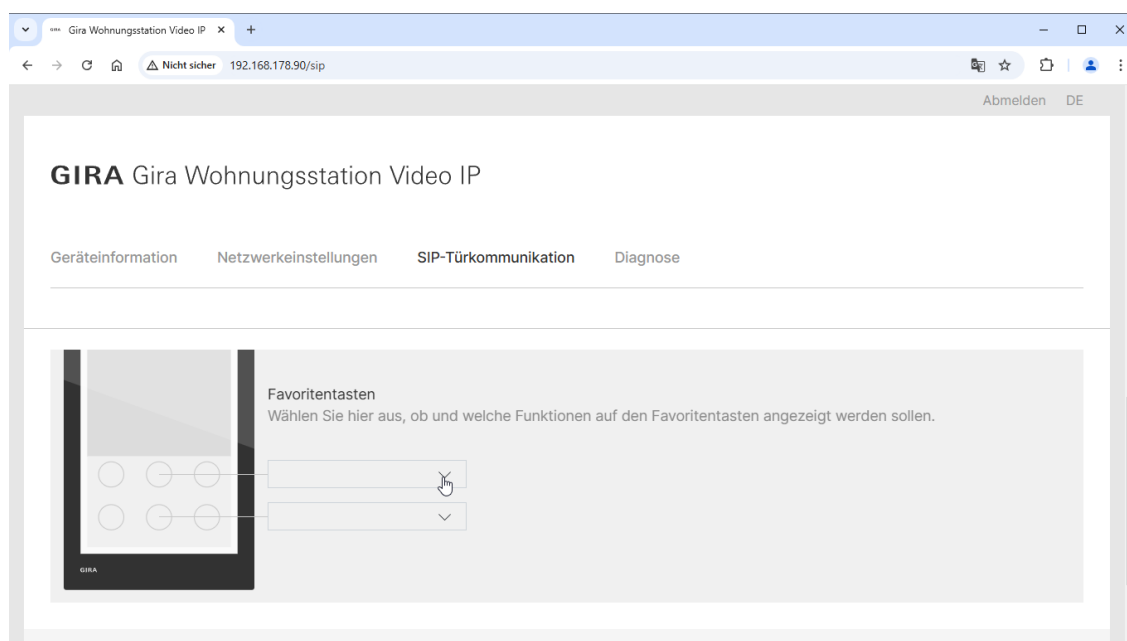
Gira Wohnungsstation Video IP ×

Nicht sicher 192.168.178.90/sip

Abmelden DE

GIRA Gira Wohnungsstation Video IP

Geräteinformation Netzwerkeinstellungen SIP-Türkommunikation Diagnose

Favoritentasten
Wählen Sie hier aus, ob und welche Funktionen auf den Favoritentasten angezeigt werden sollen.

GIRA